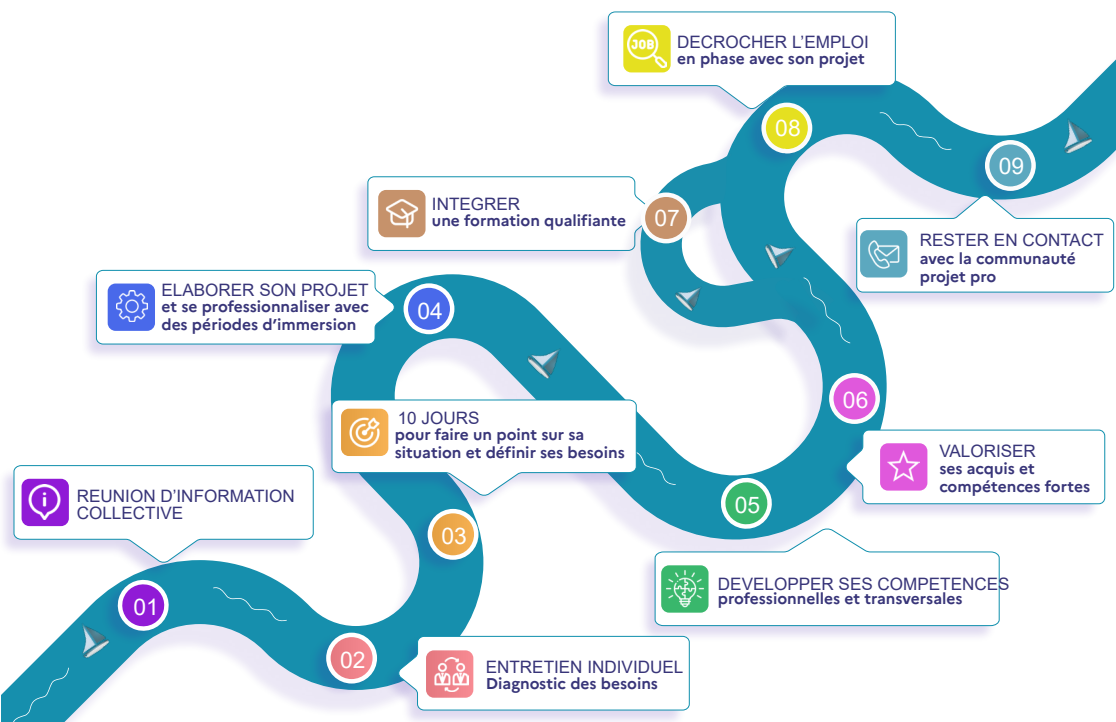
JOB
DECROCHER L'EMPLOI
en phase avec son projet

08

09

INTEGRER
une formation qualifiante

07

RESTER EN CONTACT
avec la communauté projet pro

ELABORER SON PROJET
et se professionnaliser avec des périodes d'immersion

04

06

10 JOURS
pour faire un point sur sa situation et définir ses besoins

VALORISER
ses acquis et compétences fortes

REUNION D'INFORMATION COLLECTIVE

05

03

DEVELOPPER SES COMPETENCES
professionnelles et transversales

01

02

ENTRETIEN INDIVIDUEL
Diagnostic des besoins